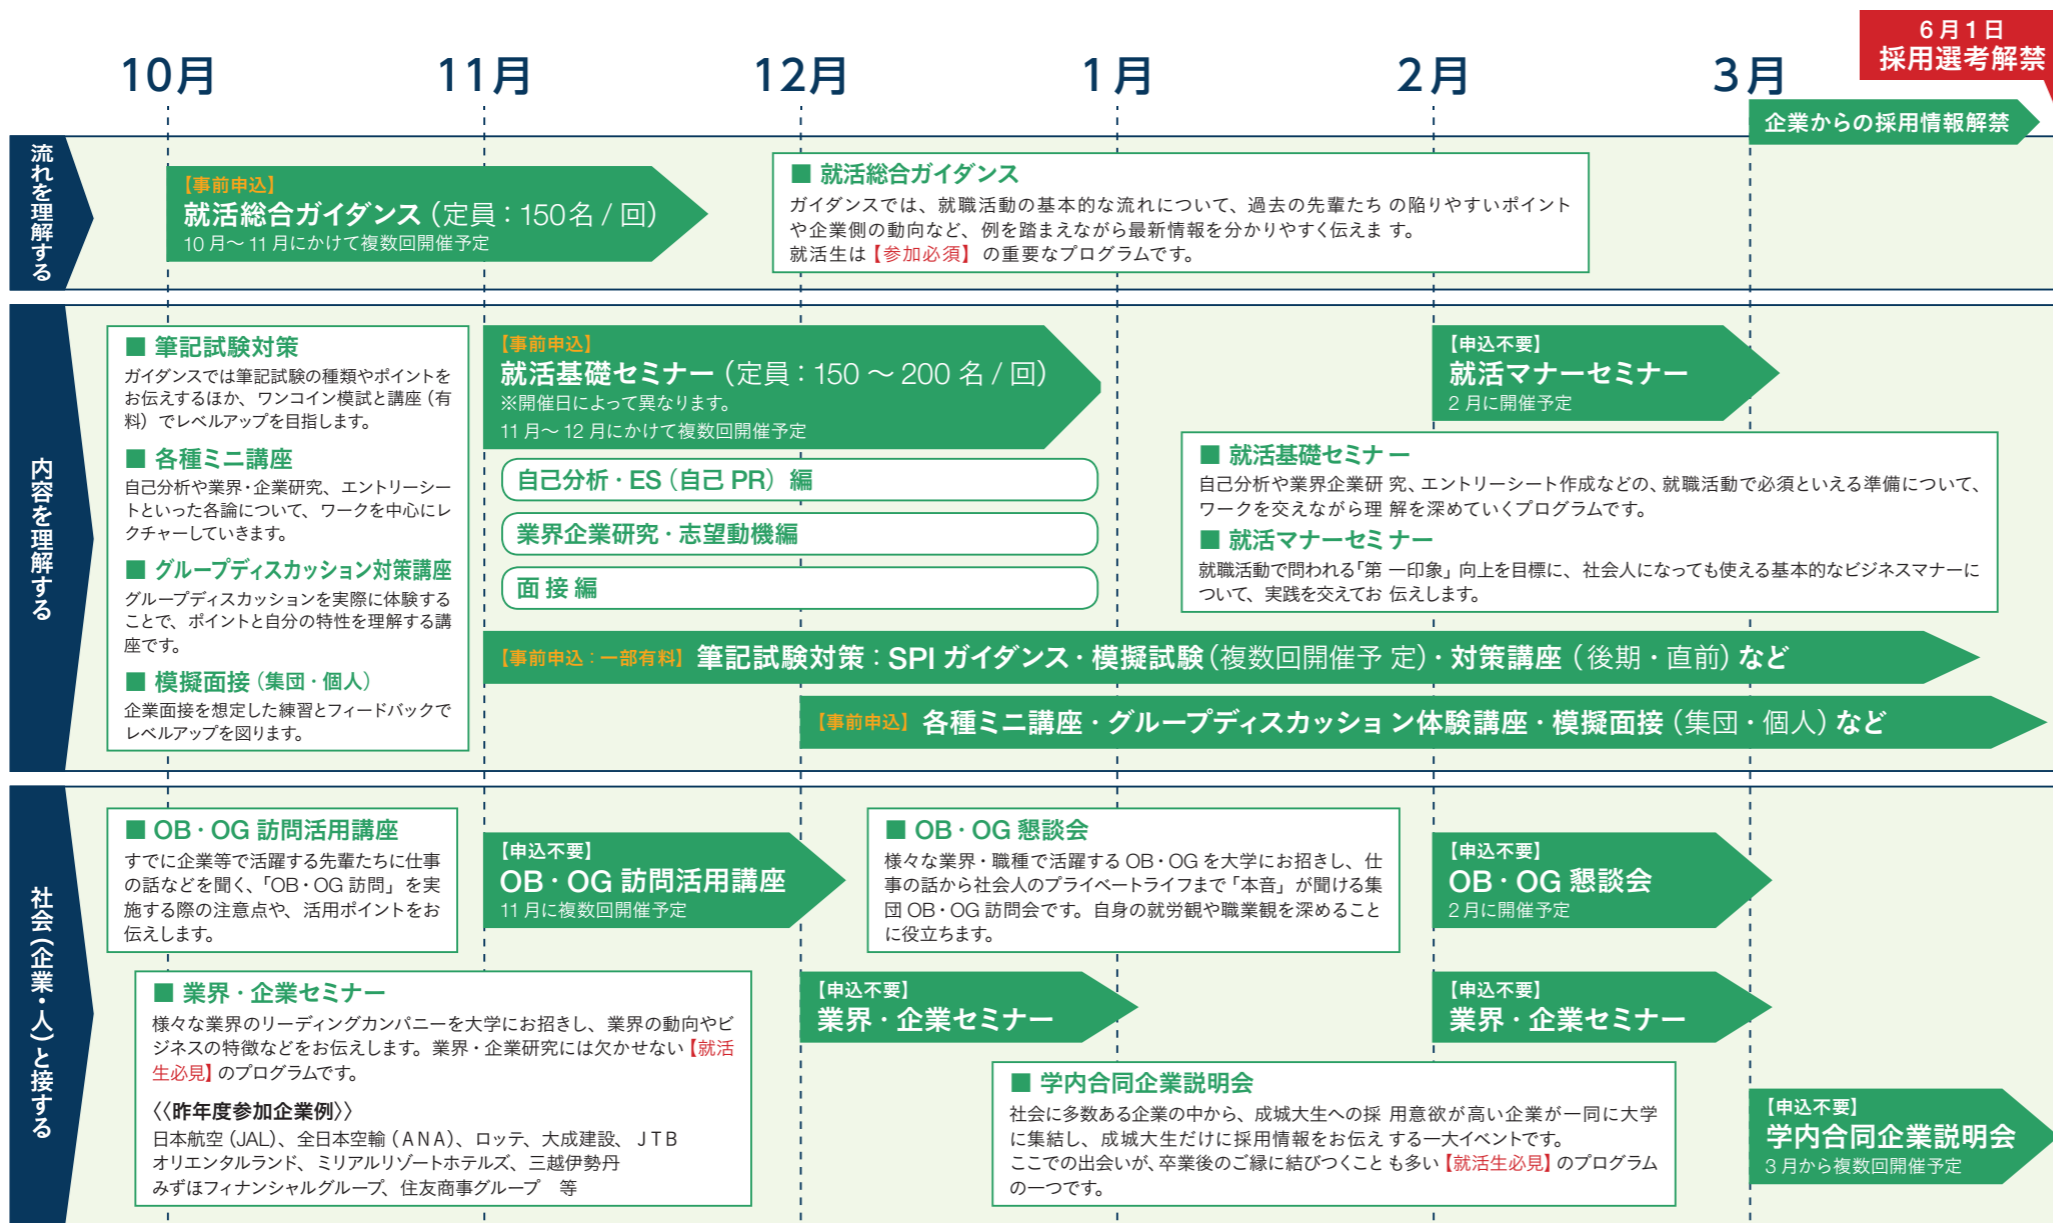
10月

11月

12月

1月

2月

3月

6月1日
採用選考解禁

企業からの採用情報解禁

流れを理解する

【事前申込】
就活総合ガイダンス（定員：150名 / 回）
10月～11月にかけて複数回開催予定

■ 就活総合ガイダンス
ガイダンスでは、就職活動の基本的な流れについて、過去の先輩たち の陥りやすいポイントや企業側の動向など、例を踏まえながら最新情報を分かりやすく伝えま す。
就活生は【参加必須】 の重要なプログラムです。

内容を理解する

■ 筆記試験対策
ガイダンスでは筆記試験の種類やポイントをお伝えするほか、ワンコイン模試と講座（有料）でレベルアップを目指します。

■ 各種ミニ講座
自己分析や業界・企業研究、エントリーシートといった各論について、ワークを中心にレクチャーしていきます。

■ グループディスカッション対策講座
グループディスカッションを実際に体験することで、ポイントと自分の特性を理解する講座です。

■ 模擬面接（集団・個人）
企業面接を想定した練習とフィードバックでレベルアップを図ります。

【事前申込】
就活基礎セミナー（定員：150～200名 / 回）
※開催日によって異なります。
11月～12月にかけて複数回開催予定

自己分析・ES（自己PR）編

業界企業研究・志望動機編

面 接 編

【申込不要】
就活マナーセミナー
2月に開催予定

■ 就活基礎セミナー
自己分析や業界企業研 究、エントリーシート作成などの、就職活動で必須といえる準備について、ワークを交えながら理 解を深めていくプログラムです。

■ 就活マナーセミナー
就職活動で問われる「第 一印象」向上を目標に、社会人になっても使える基本的なビジネスマナーについて、実践を交えてお 伝えします。

【事前申込：一部有料】 筆記試験対策：SPIガイダンス・模擬試験（複数回開催予 定）・対策講座（後期・直前）など

【事前申込】 各種ミニ講座・グループディスカッショ ン体験講座・模擬面接（集団・個人）など

社会（企業・人）と接する

■ OB・OG訪問活用講座
すでに企業等で活躍する先輩たちに仕事の話などを聞く、「OB・OG訪問」を実施する際の注意点や、活用ポイントをお伝えします。

【申込不要】
OB・OG訪問活用講座
11月に複数回開催予定

■ OB・OG懇談会
様々な業界・職種で活躍するOB・OGを大学にお招きし、仕事の話から社会人のプライベートライフまで「本音」が聞ける集団OB・OG訪問会です。自身の就労観や職業観を深めることに役立ちます。

【申込不要】
OB・OG懇談会
2月に開催予定

■ 業界・企業セミナー
様々な業界のリーディングカンパニーを大学にお招きし、業界の動向やビジネスの特徴などをお伝えします。業界・企業研究には欠かせない【就活生必見】のプログラムです。

〈〈昨年度参加企業例〉〉
日本航空（JAL）、全日本空輸（ANA）、ロッテ、大成建設、ＪＴＢ
オリエンタルランド、ミリアルリゾートホテルズ、三越伊勢丹
みずほフィナンシャルグループ、住友商事グループ　等

【申込不要】
業界・企業セミナー

【申込不要】
業界・企業セミナー

■ 学内合同企業説明会
社会に多数ある企業の中から、成城大生への採 用意欲が高い企業が一同に大学に集結し、成城大生だけに採用情報をお伝え する一大イベントです。
ここでの出会いが、卒業後のご縁に結びつくこと も多い【就活生必見】のプログラムの一つです。

【申込不要】
学内合同企業説明会
3月から複数回開催予定